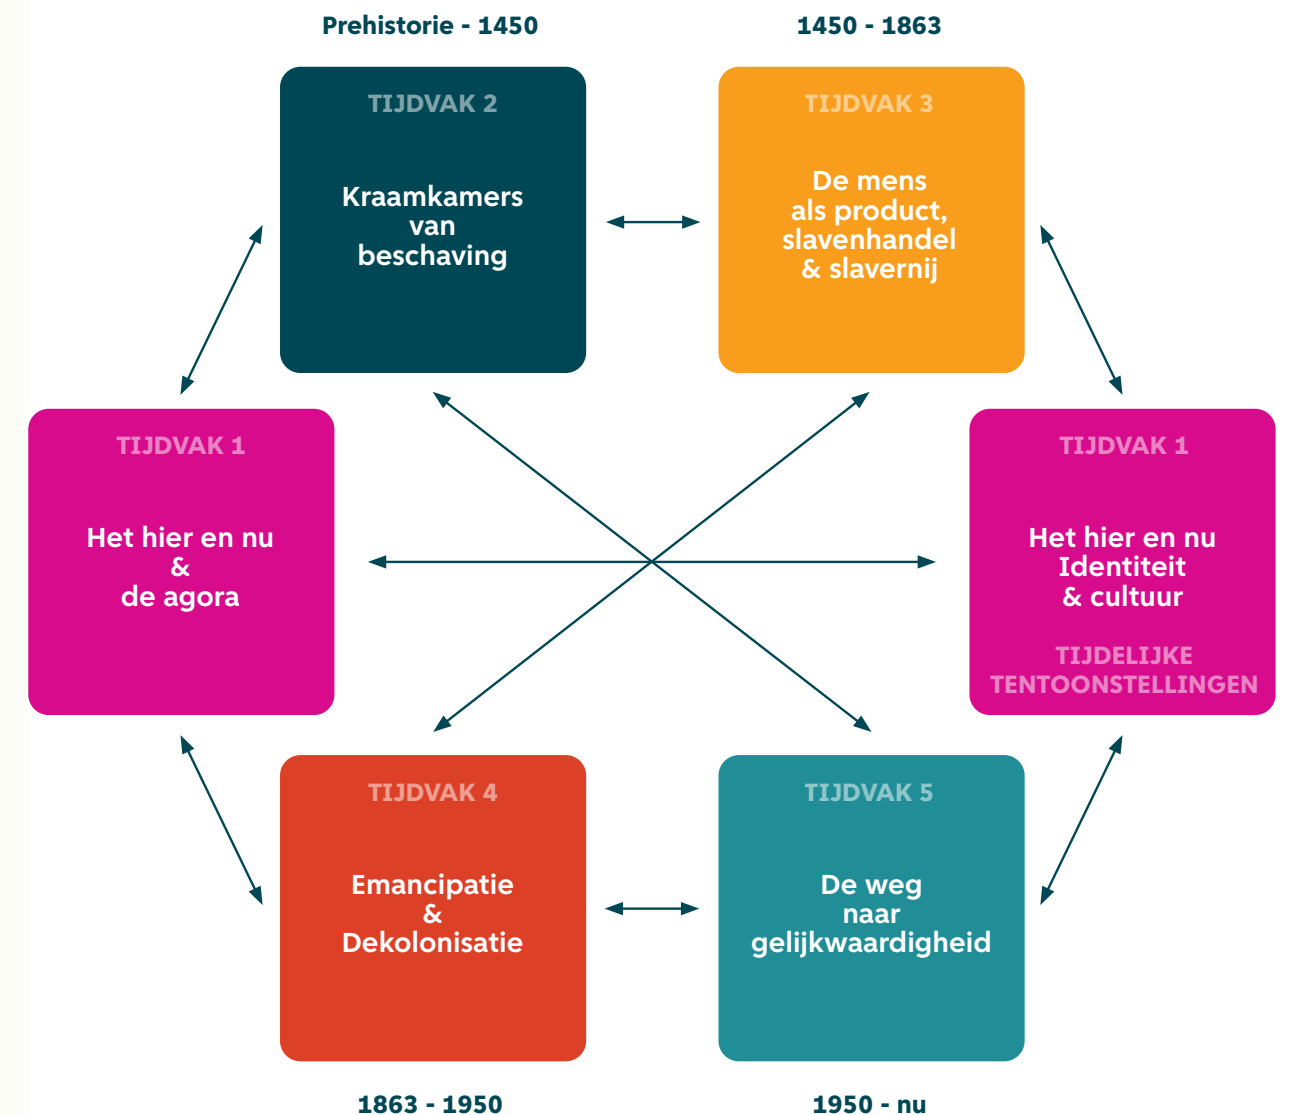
Prehistorie - 1450

1450 - 1863

TIJDVAK 2

Kraamkamers van beschaving

TIJDVAK 3

De mens als product, slavenhandel & slavernij

TIJDVAK 1

Het hier en nu & de agora

TIJDVAK 1

Het hier en nu Identiteit & cultuur

TIJDELIJKE TENTOONSTELLINGEN

TIJDVAK 4

Emancipatie & Dekolonisatie

TIJDVAK 5

De weg naar gelijkwaardigheid

1863 - 1950

1950 - nu